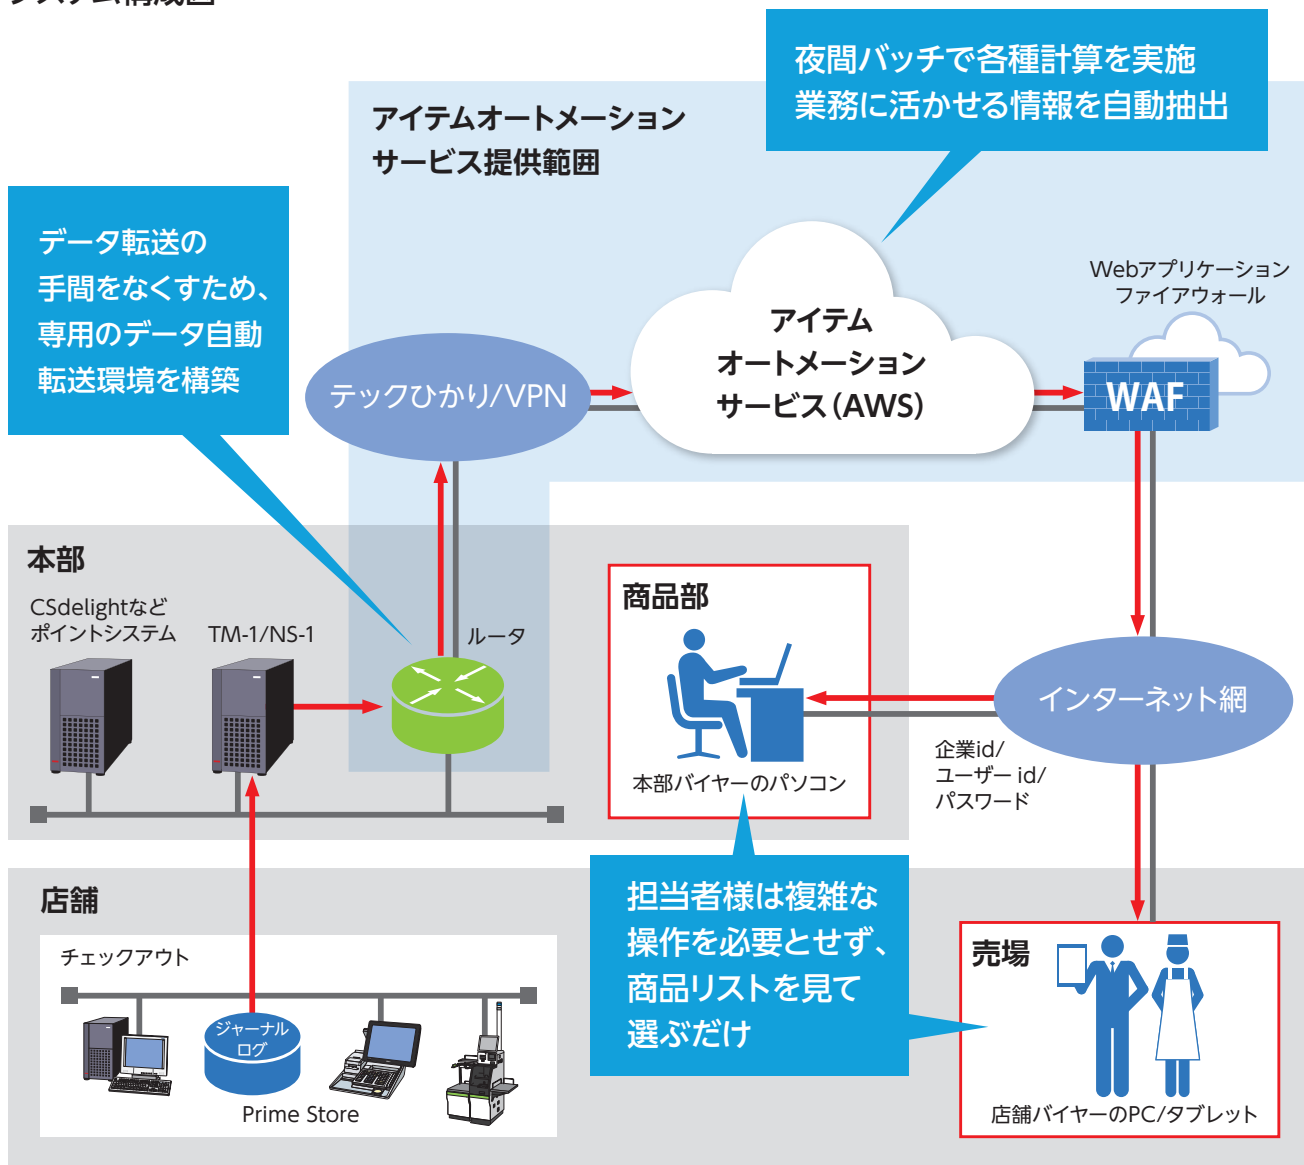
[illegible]

夜間バッチで各種計算を実施
業務に活かせる情報を自動抽出

アイテムオートメーション
サービス提供範囲

データ転送の
手間をなくすため、
専用のデータ自動
転送環境を構築

テックひかり/VPN

アイテム
オートメーション
サービス(AWS)

Webアプリケーション
ファイアウォール

WAF

本部

CSdelightなど
ポイントシステム

TM-1/NS-1

ルータ

商品部

本部バイヤーのパソコン

インターネット網

企業id/
ユーザー id/
パスワード

店舗

チェックアウト

ジャーナル
ログ

Prime Store

担当者様は複雑な
操作を必要とせず、
商品リストを見て
選ぶだけ

売場

店舗バイヤーのPC/タブレット